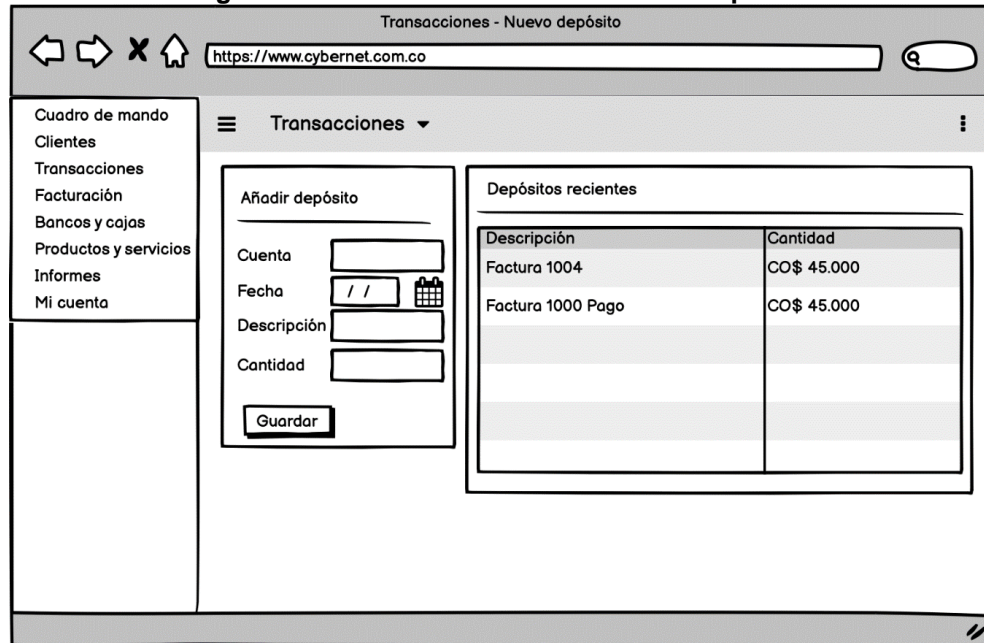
Transacciones - Nuevo depósito

https://www.cybernet.com.co

Cuadro de mando
Clientes
Transacciones
Facturación
Bancos y cajas
Productos y servicios
Informes
Mi cuenta

Transacciones

Añadir depósito

Cuenta
Fecha / /
Descripción
Cantidad

Guardar

Depósitos recientes

| Descripción | Cantidad |
|---|---|
| Factura 1004 | CO$ 45.000 |
| Factura 1000 Pago | CO$ 45.000 |